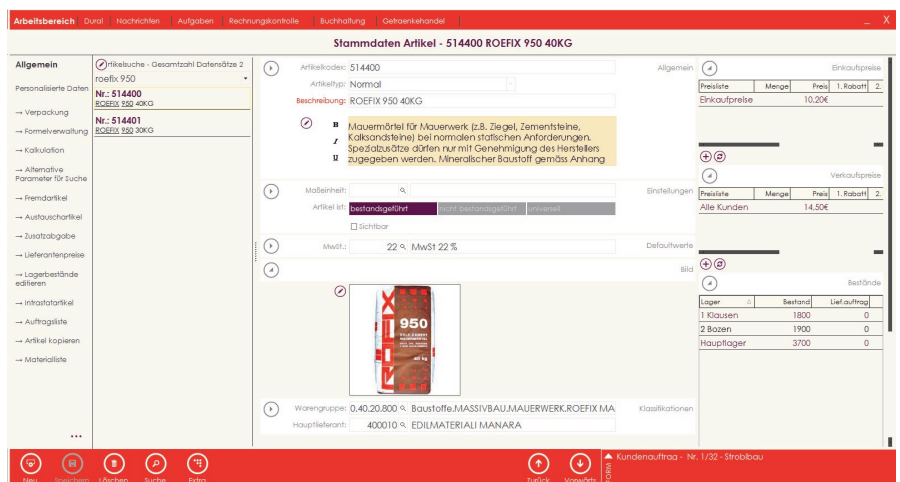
Arbeitsbereich | Dural | Nachrichten | Aufgaben | Rechnungskontrolle | Buchhaltung | Getraenkehandel
_ X

Stammdaten Artikel - 514400 ROEFIX 950 40KG

Allgemein
Personalisierte Daten
→ Verpackung
→ Formelverwaltung
→ Kalkulation
→ Alternative Parameter für Suche
→ Fremdartikel
→ Austauschartikel
→ Zusatzabgabe
→ Lieferantenpreise
→ Lagerbestände editieren
→ Intrastatartikel
→ Auftragsliste
→ Artikel kopieren
→ Materialliste
...

Artikelsuche - Gesamtzahl Datensätze 2
roefix 950
Nr.: 514400
ROEFIX 950 40KG
Nr.: 514401
ROEFIX 950 30KG

Artikelkodex: 514400
Allgemein
Artikeltyp: Normal
Beschreibung: ROEFIX 950 40KG
B
I
U
Mauermörtel für Mauerwerk (z.B. Ziegel, Zementsteine, Kalksandsteine) bei normalen statischen Anforderungen. Spezialzusätze dürfen nur mit Genehmigung des Herstellers zugegeben werden. Mineralischer Baustoff gemäss Anhang

Maßeinheit:
Einstellungen
Artikel ist: bestandsgeführt | nicht bestandsgeführt | universell
Sichtbar

MwSt.: 22 MwSt 22 %
Defaultwerte

Bild

ROEFIX 950

Warengruppe: 0.40.20.800 Baustoffe.MASSIVBAU.MAUERWERK.ROEFIX MA
Klassifikationen
Hauptlieferant: 400010 EDILMATERIALI MANARA

Einkaufspreise
| Preisliste | Menge | Preis | 1. Rabatt | 2. |
|---|---|---|---|---|
| Einkaufpreise | | 10,20€ | | |

Verkaufspreise
| Preisliste | Menge | Preis | 1. Rabatt | 2. |
|---|---|---|---|---|
| Alle Kunden | | 14,50€ | | |

Bestände
| Lager | Bestand | Lief.auftrag |
|---|---|---|
| 1 Klausen | 1800 | 0 |
| 2 Bozen | 1900 | 0 |
| Hauptlager | 3700 | 0 |

Neu | Speichern | Löschen | Suche | Extra
Zurück | Vorwärts
FORM
Kundenauftrag - Nr. 1/32 - Strobl bau